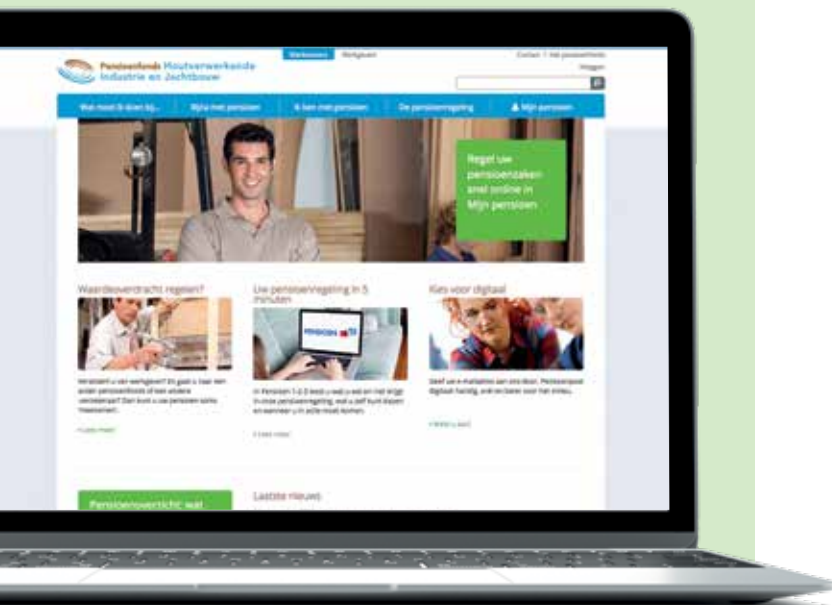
Pensioenfonds Houtverwerkende Industrie en Jachtbouw

Werknemers Werkgevers

Contact | Het pensioenfonds

Inloggen

Wat moet ik doen bij... Mijn pensioen Ik ben met pensioen De pensioenregeling Mijn pensioen

Regel uw pensioenzaken snel online in Mijn pensioen

Waardeoverdracht regelen?

Verandert u van werkgever? En gaat u naar een ander pensioenfonds of een andere verzekeraar? Dan kunt u uw pensioen soms meenemen.

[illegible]

Uw pensioenregeling in 5 minuten

In Pensioen 1-2-3 leest u wat u wel en niet krijgt in onze pensioenregeling, wat u zelf kunt doen en wanneer u in actie moet komen.

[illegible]

Kies voor digitaal

Geef uw e-mailadres aan ons door. Pensioenpost digitaal handig, snel en beter voor het milieu.

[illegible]

Pensioenoverzicht wat

Laatste nieuws